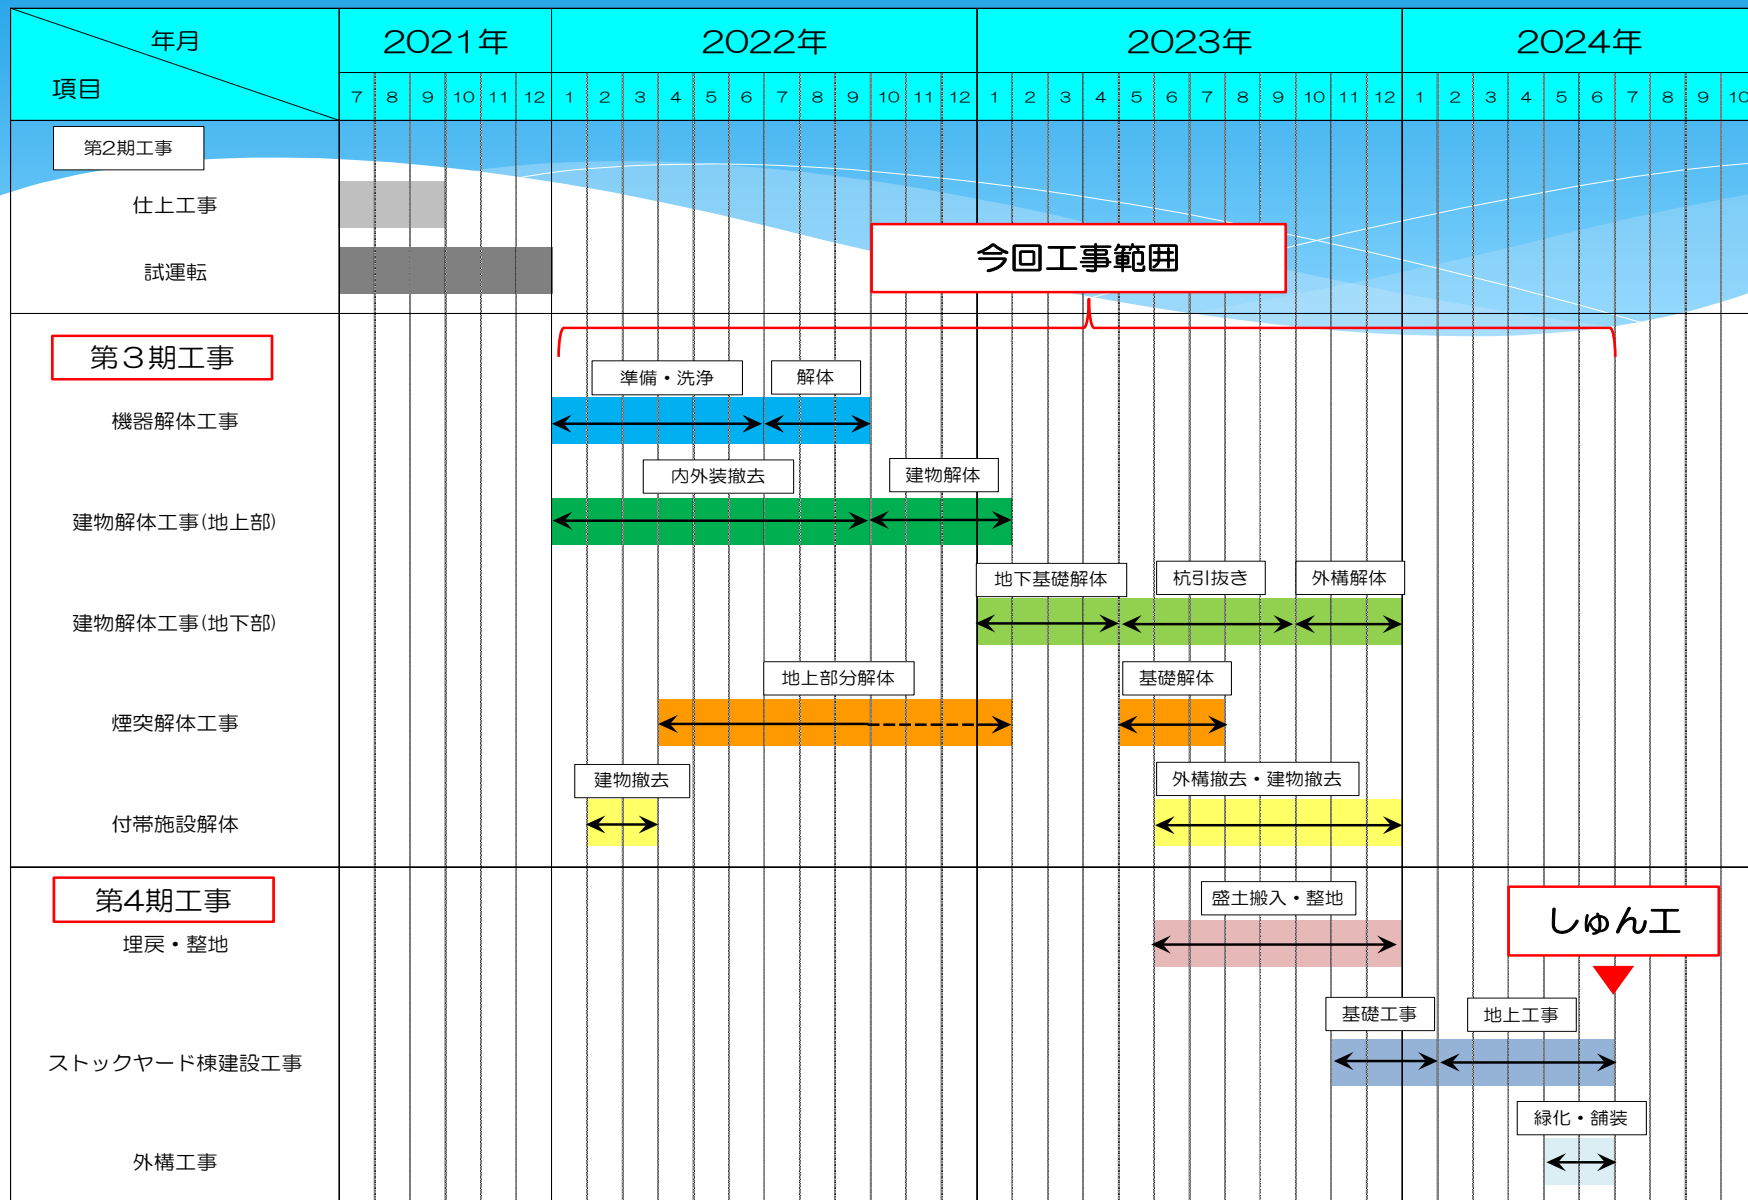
| 年月 項目 | 2021年 | 2022年 | 2023年 | 2024年 |
|---|---|---|---|---|
| | 7 8 9 10 11 12 | 1 2 3 4 5 6 7 8 9 10 11 12 | 1 2 3 4 5 6 7 8 9 10 11 12 | 1 2 3 4 5 6 7 8 9 10 |

第2期工事
仕上工事
試運転

今回工事範囲

第３期工事
機器解体工事
準備・洗浄
解体

建物解体工事(地上部)
内外装撤去
建物解体

建物解体工事(地下部)
地下基礎解体
杭引抜き
外構解体

煙突解体工事
地上部分解体
基礎解体

付帯施設解体
建物撤去
外構撤去・建物撤去

第4期工事
埋戻・整地
盛土搬入・整地

しゅん工

ストックヤード棟建設工事
基礎工事
地上工事

外構工事
緑化・舗装